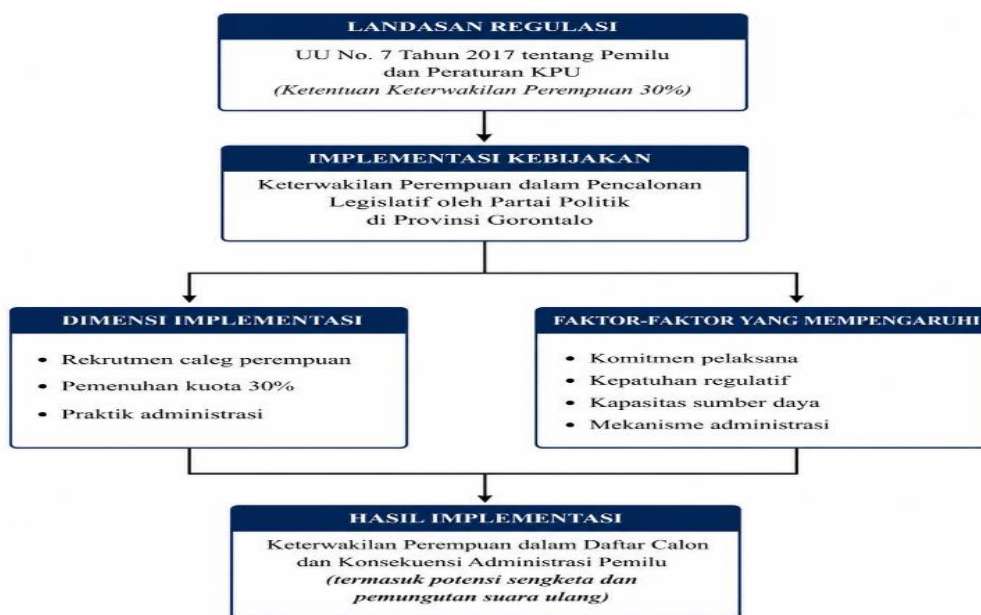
LANDASAN REGULASI

UU No. 7 Tahun 2017 tentang Pemilu dan Peraturan KPU
*(Ketentuan Keterwakilan Perempuan 30%)*

IMPLEMENTASI KEBIJAKAN

Keterwakilan Perempuan dalam Pencalonan Legislatif oleh Partai Politik di Provinsi Gorontalo

DIMENSI IMPLEMENTASI

- Rekrutmen caleg perempuan
- Pemenuhan kuota 30%
- Praktik administrasi

FAKTOR-FAKTOR YANG MEMPENGARUHI

- Komitmen pelaksana
- Kepatuhan regulatif
- Kapasitas sumber daya
- Mekanisme administrasi

HASIL IMPLEMENTASI

Keterwakilan Perempuan dalam Daftar Calon dan Konsekuensi Administrasi Pemilu
***(termasuk potensi sengketa dan pemungutan suara ulang)***